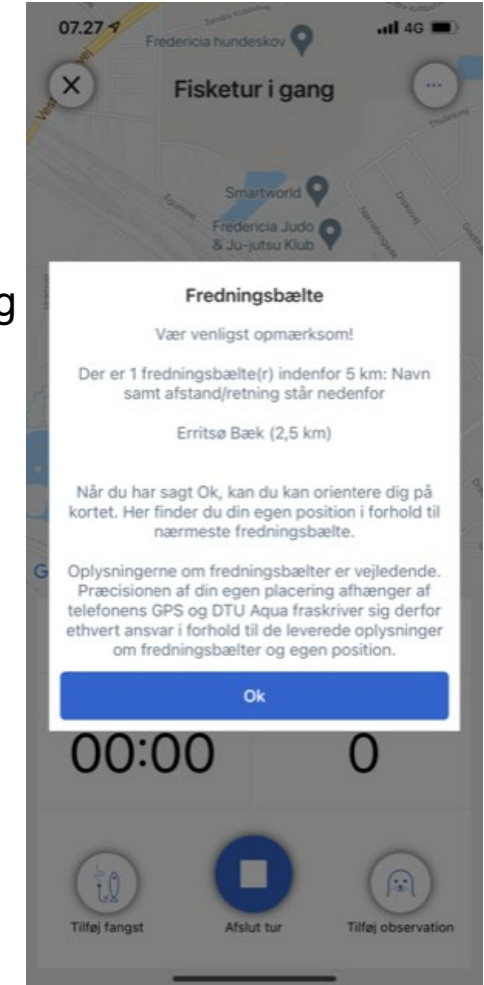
07.27

4G

Fredericia hundeskov

Fisketur i gang

Smartworld

Fredericia Judo & Ju-jutsu Klub

g

Fredningsbælte

Vær venligst opmærksom!

Der er 1 fredningsbælte(r) indenfor 5 km: Navn samt afstand/retning står nedenfor

Erritsø Bæk (2,5 km)

Når du har sagt Ok, kan du kan orientere dig på kortet. Her finder du din egen position i forhold til nærmeste fredningsbælte.

Oplysningerne om fredningsbælter er vejledende. Præcisionen af din egen placering afhænger af telefonens GPS og DTU Aqua fraskriver sig derfor ethvert ansvar i forhold til de leverede oplysninger om fredningsbælter og egen position.

Ok

00:00

0

Tilføj fangst

Afslut tur

Tilføj observation